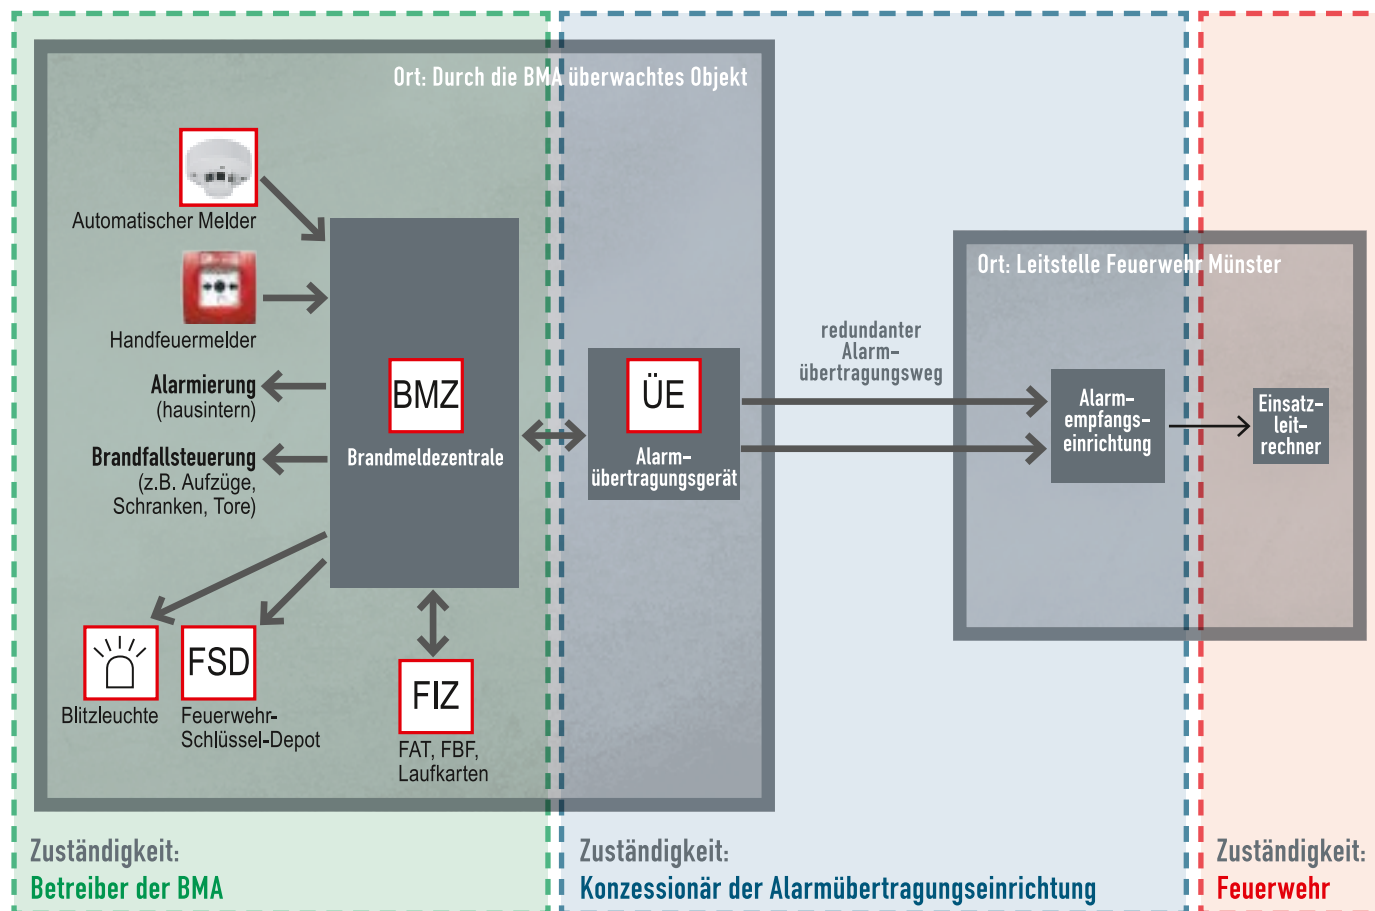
Ort: Durch die BMA überwachtes Objekt

Automatischer Melder

Handfeuermelder

Alarmierung (hausintern)

Brandfallsteuerung (z.B. Aufzüge, Schranken, Tore)

BMZ
Brandmeldezentrale

Blitzleuchte

FSD
Feuerwehr-Schlüssel-Depot

FIZ
FAT, FBF, Laufkarten

ÜE
Alarm-übertragungsgerät

redundanter Alarm-übertragungsweg

Ort: Leitstelle Feuerwehr Münster

Alarm-empfangs-einrichtung

Einsatz-leit-rechner

Zuständigkeit:
Betreiber der BMA

Zuständigkeit:
Konzessionär der Alarmübertragungseinrichtung

Zuständigkeit:
Feuerwehr